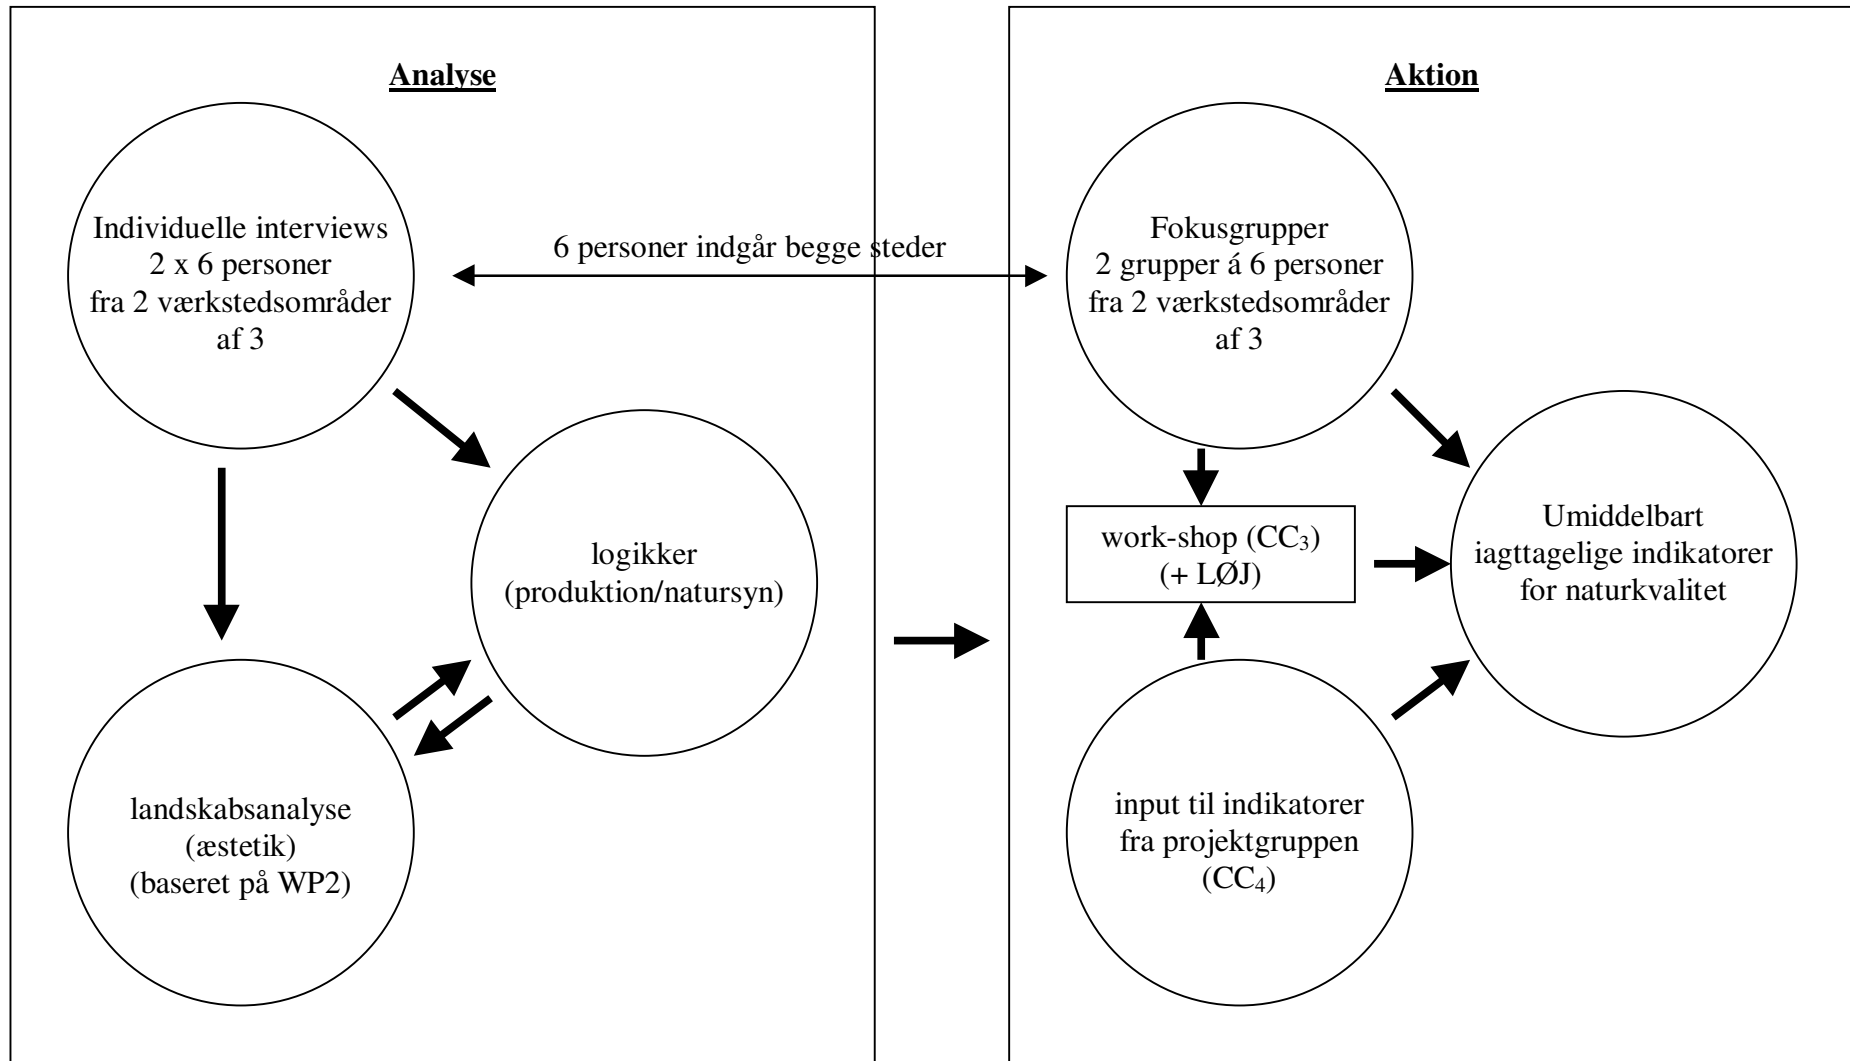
Analyse

Individuelle interviews
2 x 6 personer
fra 2 værkstedsområder
af 3

6 personer indgår begge steder

logikker
(produktion/natursyn)

landskabsanalyse
(æstetik)
(baseret på WP2)

Aktion

Fokusgrupper
2 grupper á 6 personer
fra 2 værkstedsområder
af 3

work-shop ($CC_3$)
(+ LØJ)

Umiddelbart
iagttagelige indikatorer
for naturkvalitet

input til indikatorer
fra projektgruppen
($CC_4$)